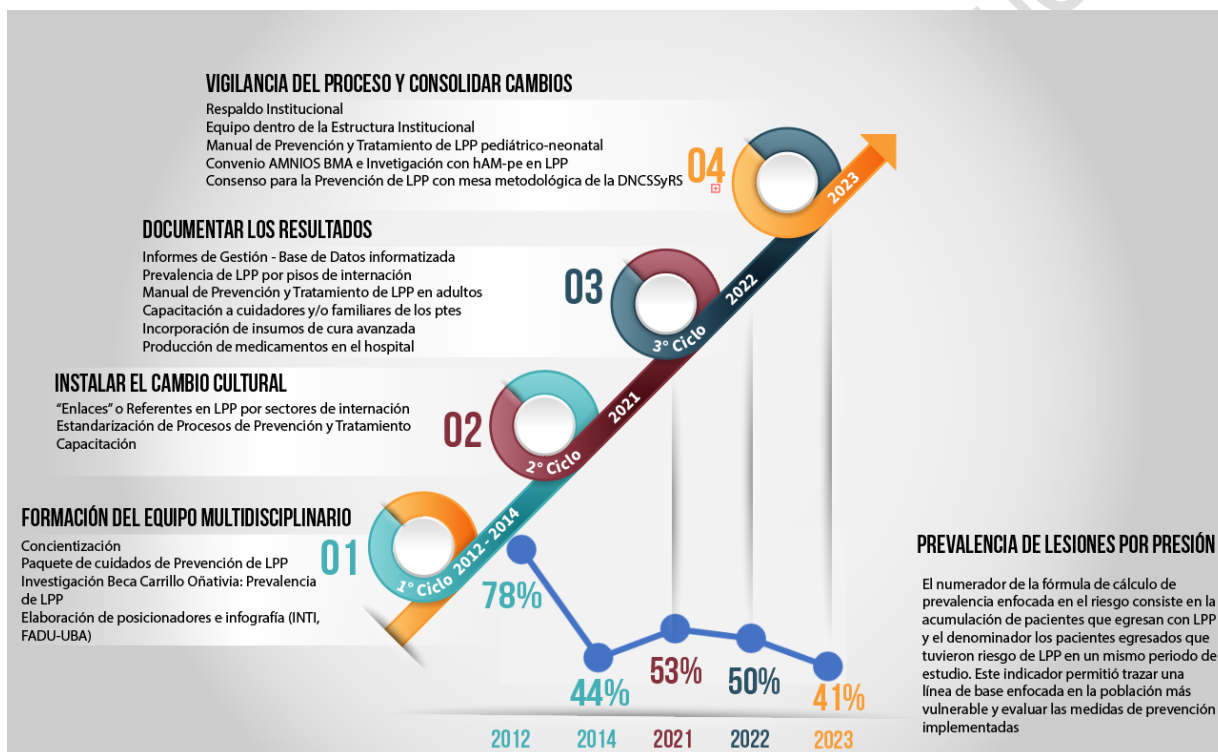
VIGILANCIA DEL PROCESO Y CONSOLIDAR CAMBIOS
Respaldo Institucional
Equipo dentro de la Estructura Institucional
Manual de Prevención y Tratamiento de LPP pediátrico-neonatal
Convenio AMNIOS BMA e Invetigación con hAM-pe en LPP
Consenso para la Prevención de LPP con mesa metodológica de la DNCSSyRS

04

2023

DOCUMENTAR LOS RESULTADOS
Informes de Gestión - Base de Datos informatizada
Prevalencia de LPP por pisos de internación
Manual de Prevención y Tratamiento de LPP en adultos
Capacitación a cuidadores y/o familiares de los ptes
Incorporación de insumos de cura avanzada
Producción de medicamentos en el hospital

03

2022

3° Ciclo

INSTALAR EL CAMBIO CULTURAL
"Enlaces" o Referentes en LPP por sectores de internación
Estandarización de Procesos de Prevención y Tratamiento
Capacitación

02

2021

2° Ciclo

FORMACIÓN DEL EQUIPO MULTIDISCIPLINARIO
Concientización
Paquete de cuidados de Prevención de LPP
Investigación Beca Carrillo Oñativia: Prevalencia de LPP
Elaboración de posicionadores e infografía (INTI, FADU-UBA)

01

1° Ciclo 2012 - 2014

78%
44%
53%
50%
41%

2012 2014 2021 2022 2023

PREVALENCIA DE LESIONES POR PRESIÓN
El numerador de la fórmula de cálculo de prevalencia enfocada en el riesgo consiste en la acumulación de pacientes que egresan con LPP y el denominador los pacientes egresados que tuvieron riesgo de LPP en un mismo periodo de estudio. Este indicador permitió trazar una línea de base enfocada en la población más vulnerable y evaluar las medidas de prevención implementadas